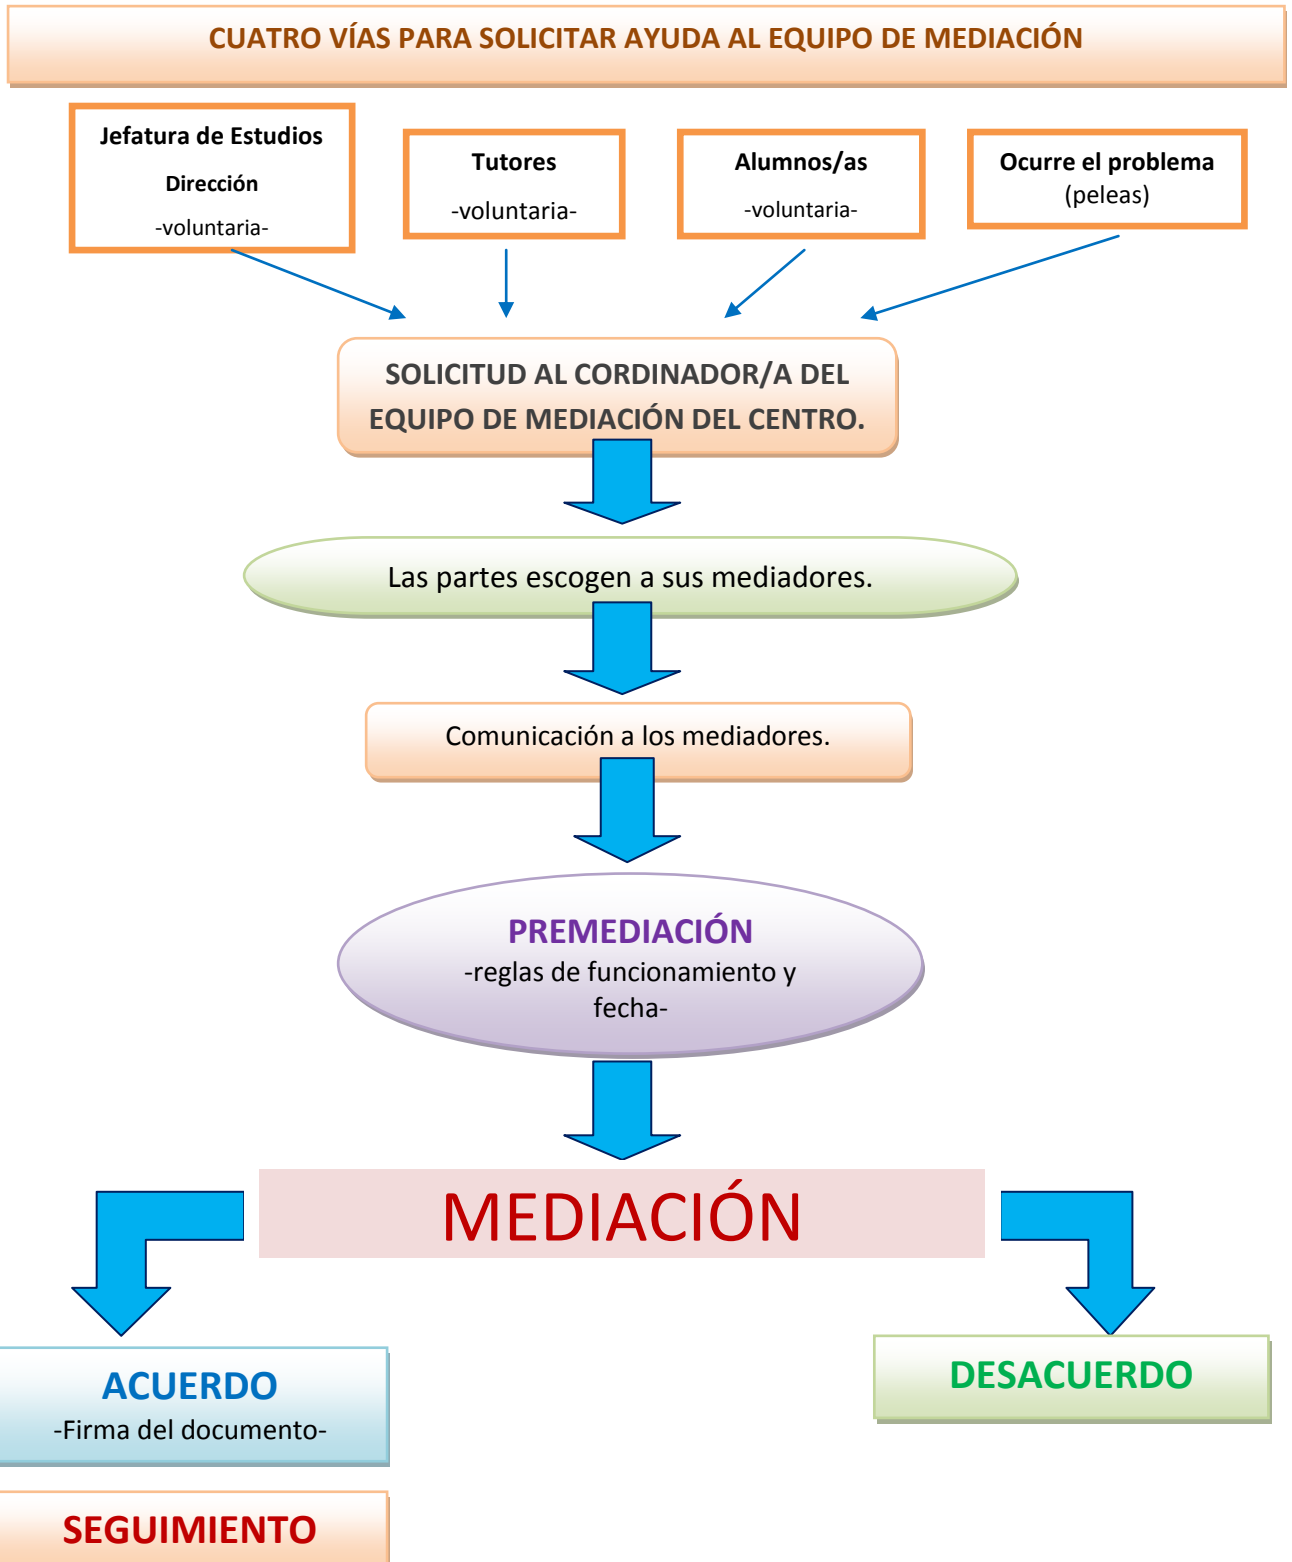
CUATRO VÍAS PARA SOLICITAR AYUDA AL EQUIPO DE MEDIACIÓN

Jefatura de Estudios
Dirección
-voluntaria-

Tutores
-voluntaria-

Alumnos/as
-voluntaria-

Ocurre el problema
(peleas)

SOLICITUD AL CORDINADOR/A DEL EQUIPO DE MEDIACIÓN DEL CENTRO.

Las partes escogen a sus mediadores.

Comunicación a los mediadores.

PREMEDIACIÓN
-reglas de funcionamiento y fecha-

MEDIACIÓN

ACUERDO
-Firma del documento-

DESACUERDO

SEGUIMIENTO